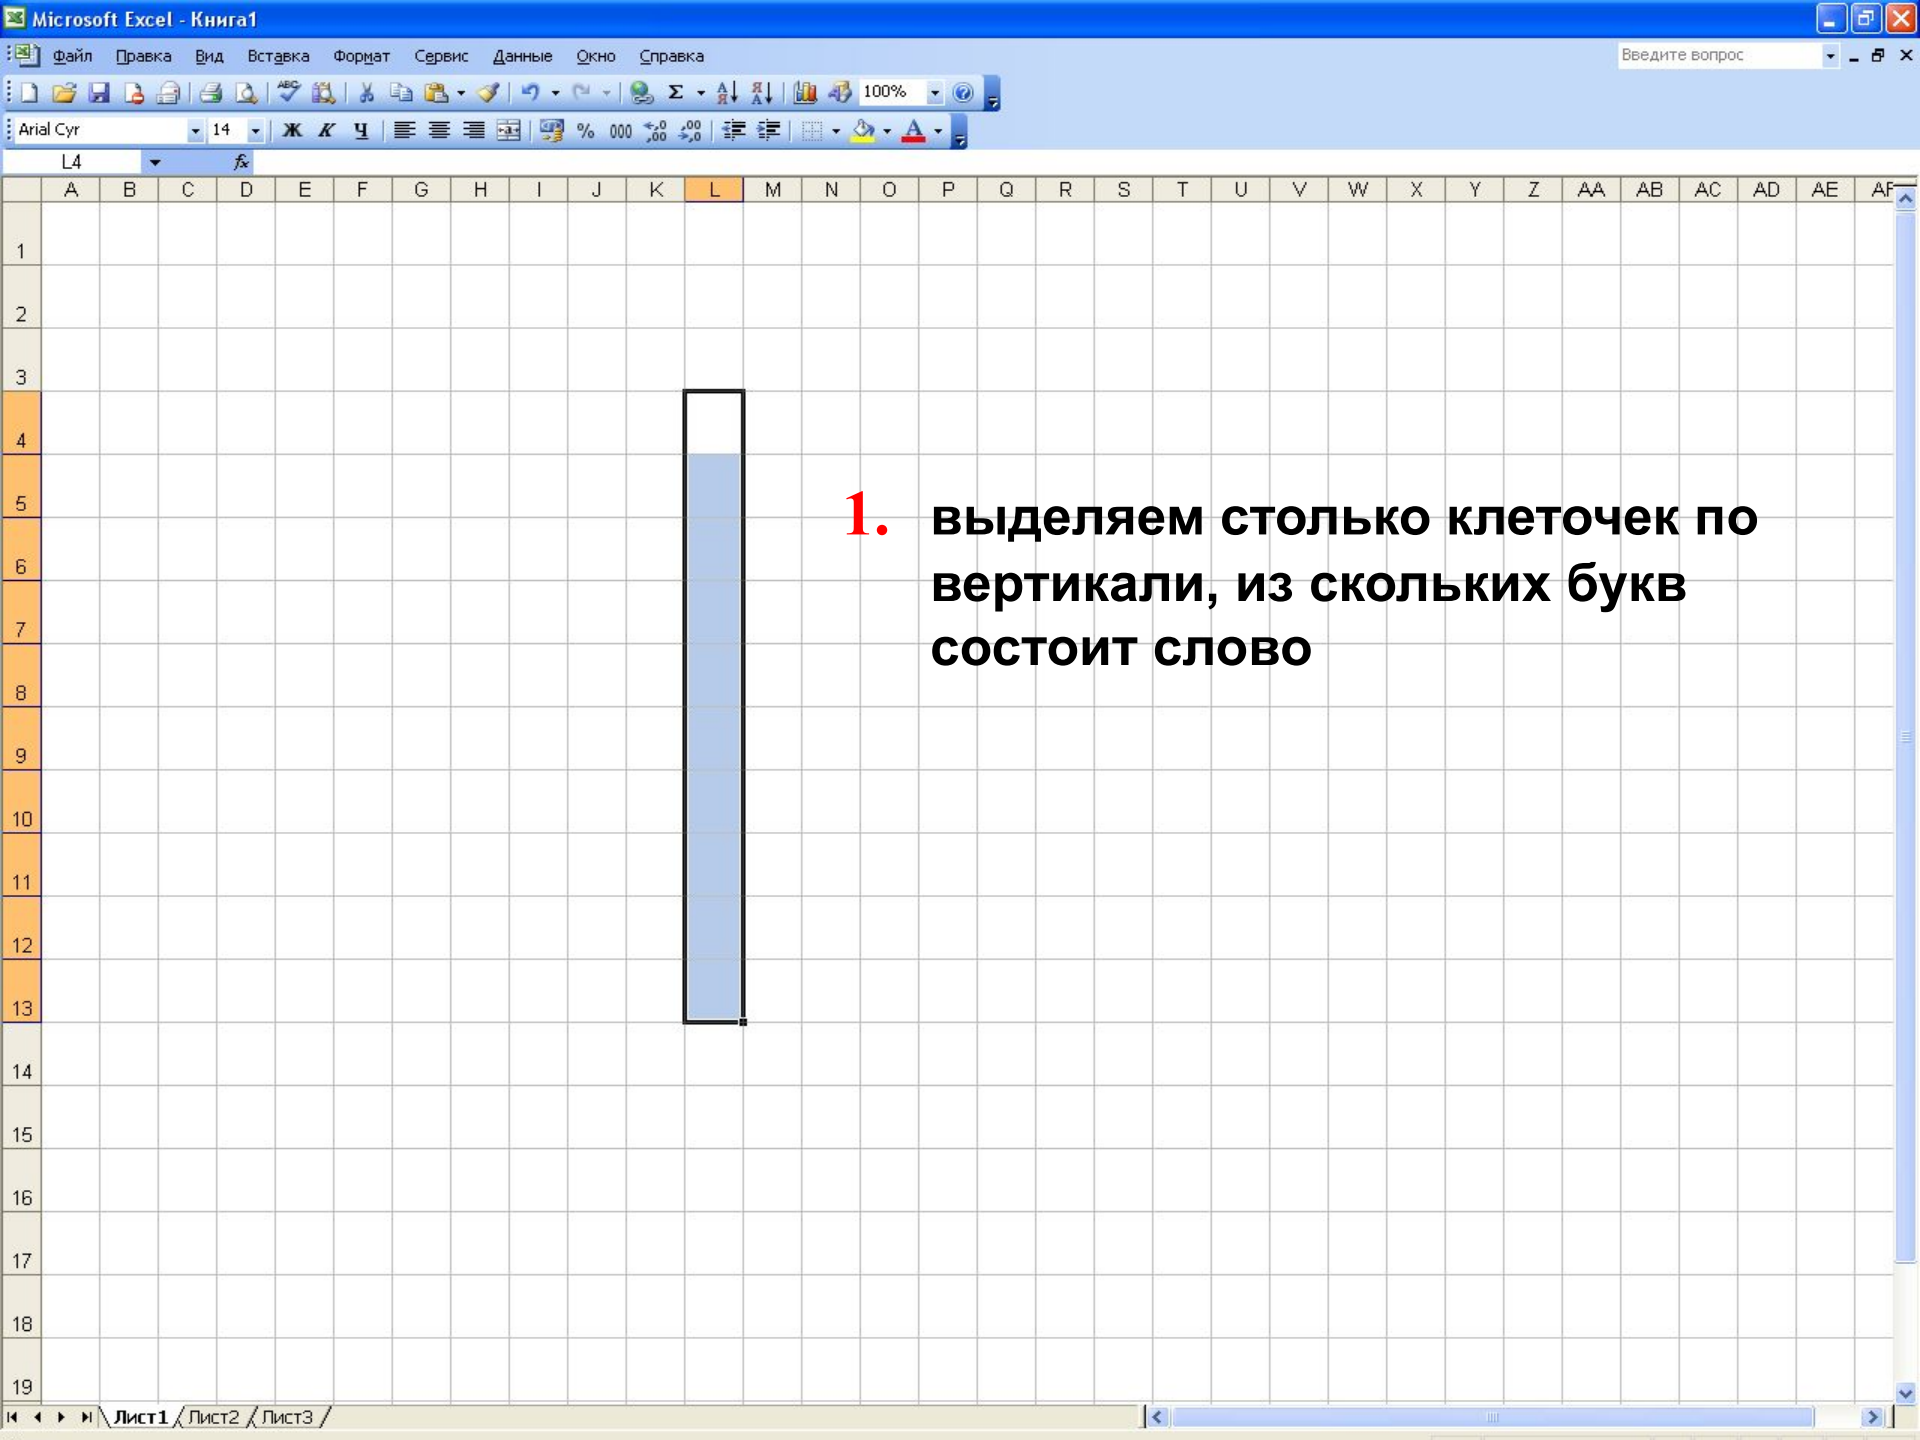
Microsoft Excel - Книга1

Файл Правка Вид Вставка Формат Сервис Данные Окно Справка

Введите вопрос

100%

Arial Cyr 14 Ж К Ч % 000

L4 fx

| | A | B | C | D | E | F | G | H | I | J | K | L | M | N | O | P | Q | R | S | T | U | V | W | X | Y | Z | AA | AB | AC | AD | AE | AF |
|---|---|---|---|---|---|---|---|---|---|---|---|---|---|---|---|---|---|---|---|---|---|---|---|---|---|---|---|---|---|---|---|---|
| 1 | | | | | | | | | | | | | | | | | | | | | | | | | | | | | | | | |
| 2 | | | | | | | | | | | | | | | | | | | | | | | | | | | | | | | | |
| 3 | | | | | | | | | | | | | | | | | | | | | | | | | | | | | | | | |
| 4 | | | | | | | | | | | | | | | | | | | | | | | | | | | | | | | | |
| 5 | | | | | | | | | | | | | | | | | | | | | | | | | | | | | | | | |
| 6 | | | | | | | | | | | | | | | | | | | | | | | | | | | | | | | | |
| 7 | | | | | | | | | | | | | | | | | | | | | | | | | | | | | | | | |
| 8 | | | | | | | | | | | | | | | | | | | | | | | | | | | | | | | | |
| 9 | | | | | | | | | | | | | | | | | | | | | | | | | | | | | | | | |
| 10 | | | | | | | | | | | | | | | | | | | | | | | | | | | | | | | | |
| 11 | | | | | | | | | | | | | | | | | | | | | | | | | | | | | | | | |
| 12 | | | | | | | | | | | | | | | | | | | | | | | | | | | | | | | | |
| 13 | | | | | | | | | | | | | | | | | | | | | | | | | | | | | | | | |
| 14 | | | | | | | | | | | | | | | | | | | | | | | | | | | | | | | | |
| 15 | | | | | | | | | | | | | | | | | | | | | | | | | | | | | | | | |
| 16 | | | | | | | | | | | | | | | | | | | | | | | | | | | | | | | | |
| 17 | | | | | | | | | | | | | | | | | | | | | | | | | | | | | | | | |
| 18 | | | | | | | | | | | | | | | | | | | | | | | | | | | | | | | | |
| 19 | | | | | | | | | | | | | | | | | | | | | | | | | | | | | | | | |

1. выделяем столько клеточек по вертикали, из скольких букв состоит слово

Лист1 Лист2 Лист3